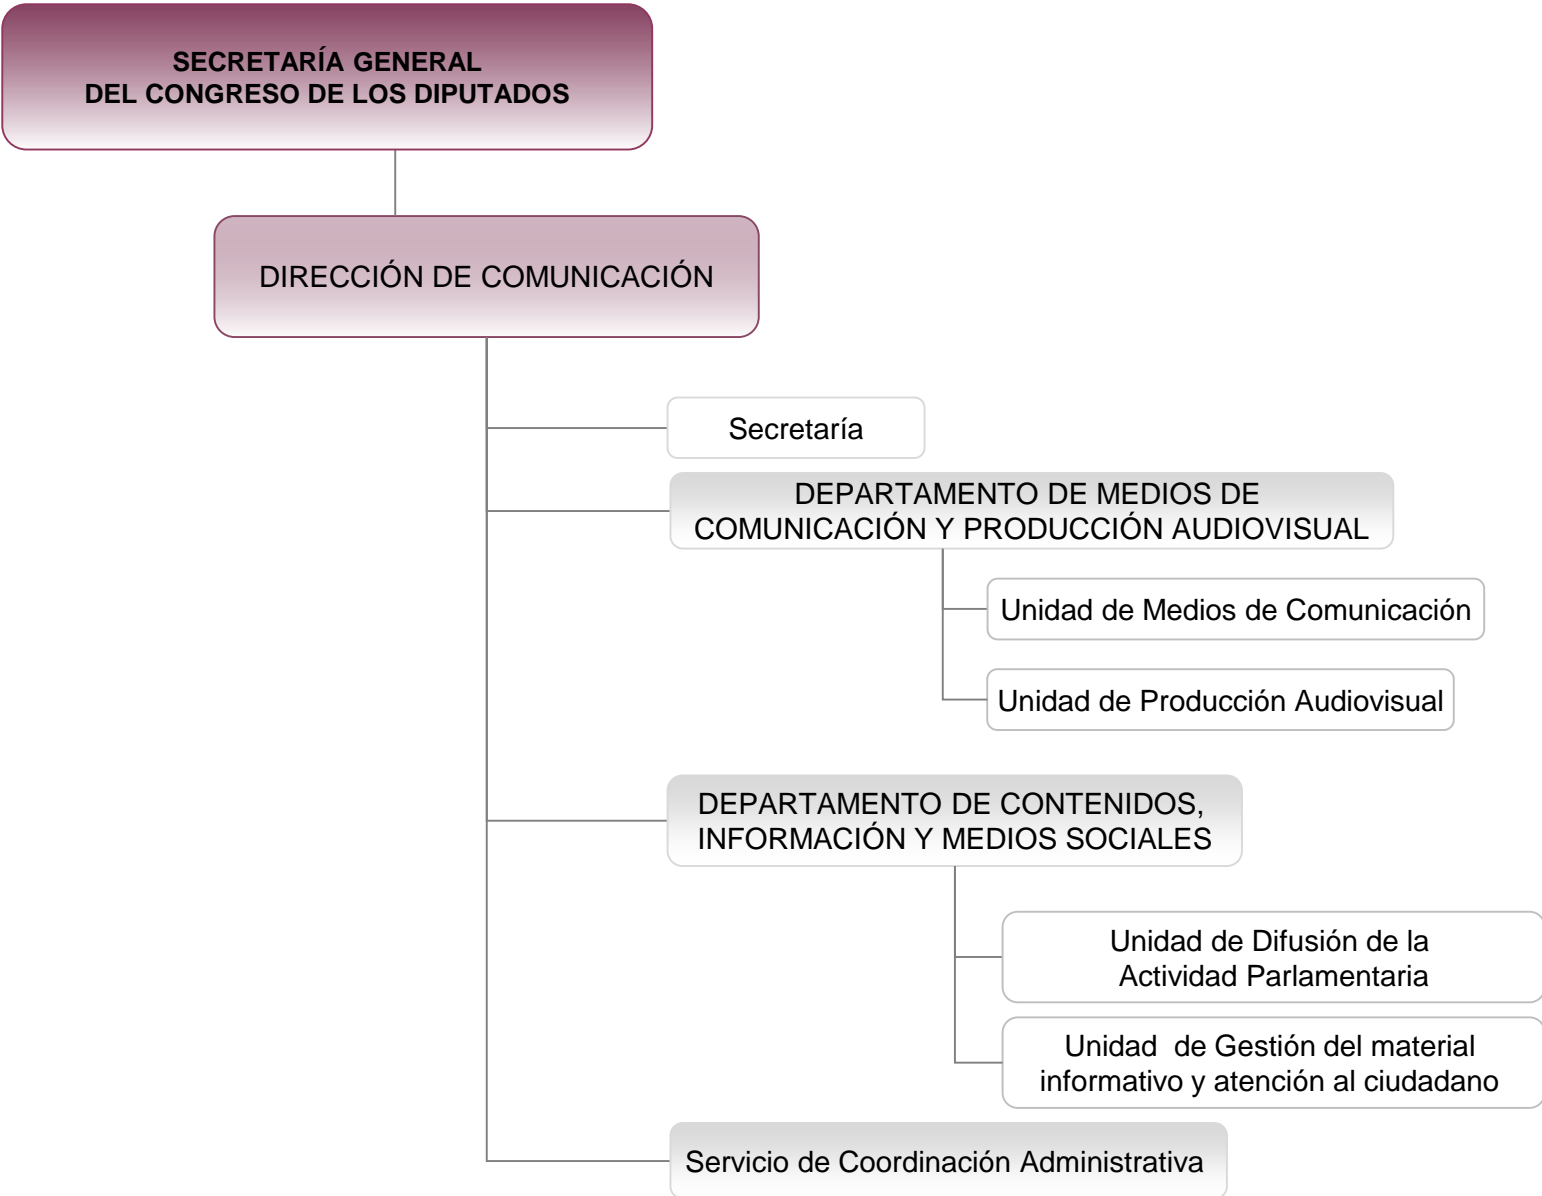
SECRETARÍA GENERAL
DEL CONGRESO DE LOS DIPUTADOS

DIRECCIÓN DE COMUNICACIÓN

Secretaría

DEPARTAMENTO DE MEDIOS DE COMUNICACIÓN Y PRODUCCIÓN AUDIOVISUAL

Unidad de Medios de Comunicación

Unidad de Producción Audiovisual

DEPARTAMENTO DE CONTENIDOS, INFORMACIÓN Y MEDIOS SOCIALES

Unidad de Difusión de la Actividad Parlamentaria

Unidad de Gestión del material informativo y atención al ciudadano

Servicio de Coordinación Administrativa